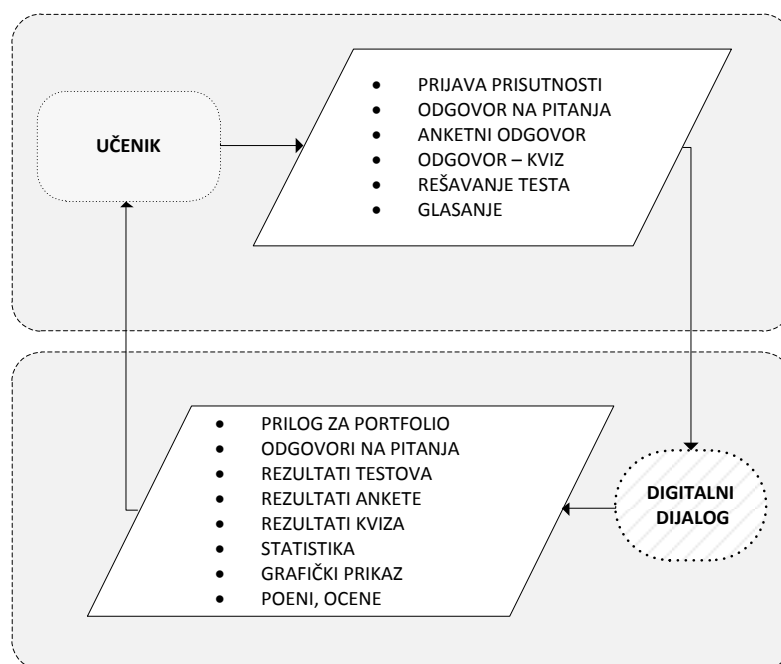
UČENIK

- PRIJAVA PRISUTNOSTI
- ODGOVOR NA PITANJA
- ANKETNI ODGOVOR
- ODGOVOR – KVIZ
- REŠAVANJE TESTA
- GLASANJE

- PRILOG ZA PORTFOLIO
- ODGOVORI NA PITANJA
- REZULTATI TESTOVA
- REZULTATI ANKETE
- REZULTATI KVIZA
- STATISTIKA
- GRAFIČKI PRIKAZ
- POENI, OCENE

DIGITALNI DIJALOG